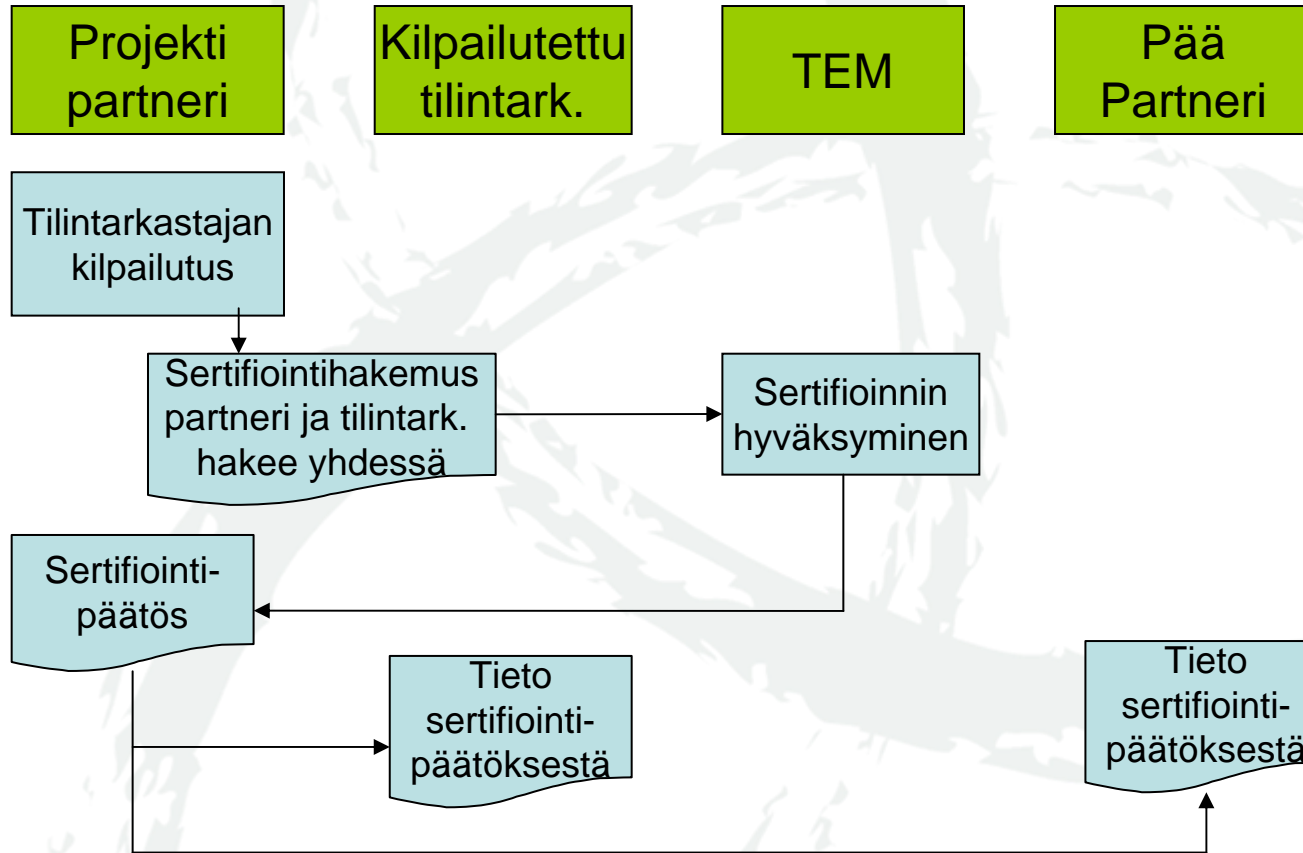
Projekti partneri

Kilpailutettu tilintark.

TEM

Pää Partneri

Tilintarkastajan kilpailutus

Sertifiointihakemus partneri ja tilintark. hakee yhdessä

Sertifioinnin hyväksyminen

Sertifiointi-päätös

Tieto sertifiointi-päätöksestä

Tieto sertifiointi-päätöksestä